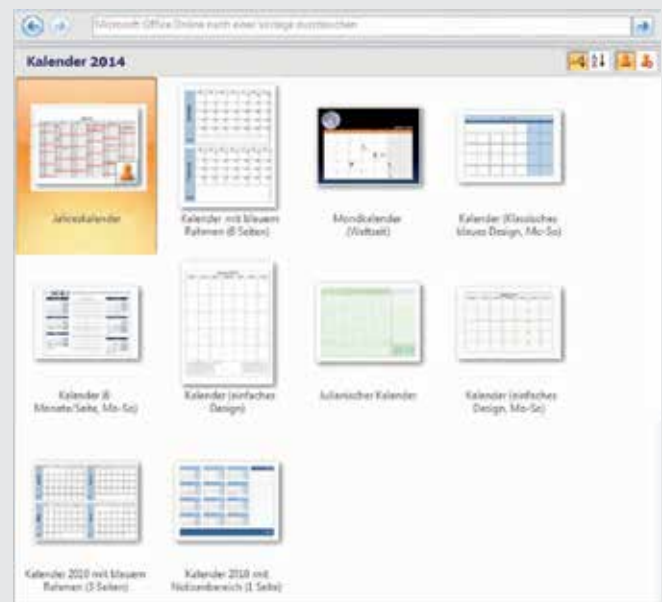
Microsoft Office Online nach einer Vorlage durchsuchen

Kalender 2014

Jahreskalender

Kalender mit blauem Rahmen (8 Seiten)

Mondkalender (Weltzeit)

Kalender (Klassisches blaues Design, Mo-So)

Kalender (6 Monate/Seite, Mo-So)

Kalender (einfaches Design)

Julianischer Kalender

Kalender (einfaches Design, Mo-So)

Kalender 2010 mit blauem Rahmen (3 Seiten)

Kalender 2010 mit Notizenbereich (1 Seite)